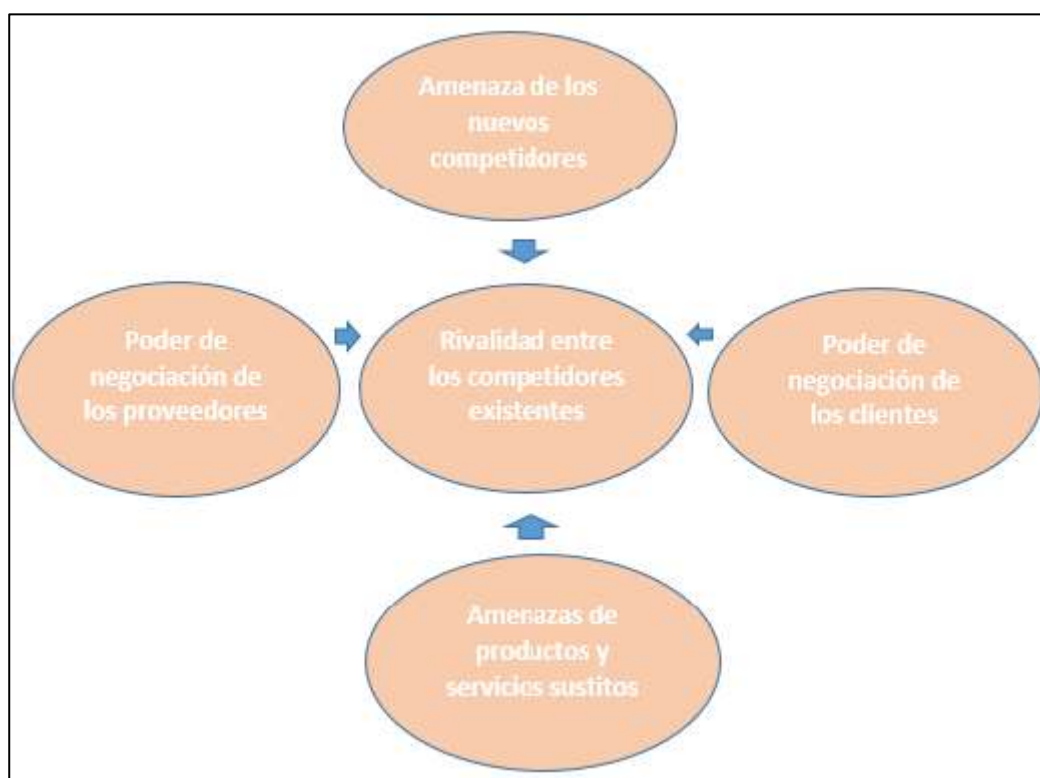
Amenaza de los nuevos competidores

Poder de negociación de los proveedores

Rivalidad entre los competidores existentes

Poder de negociación de los clientes

Amenazas de productos y servicios sustitos